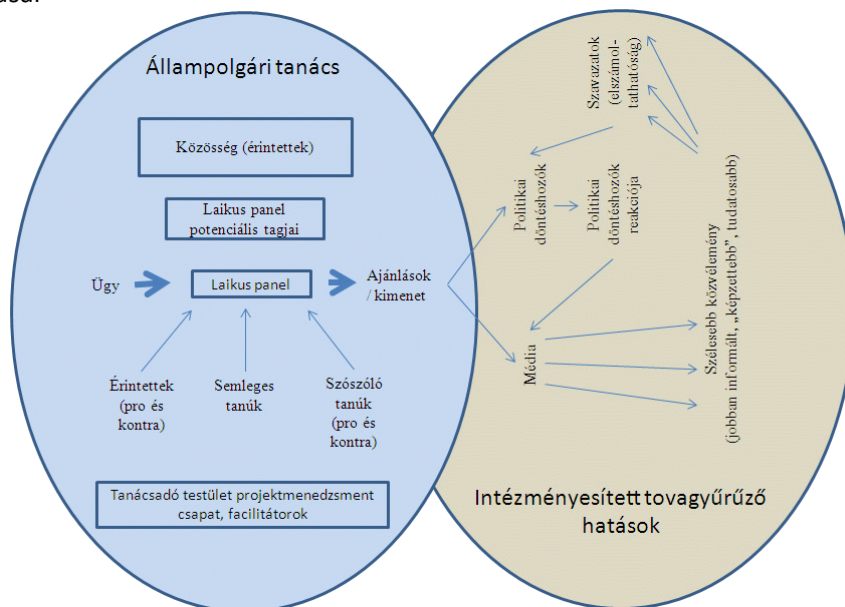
Állampolgári tanács

Közösség (érintettek)

Laikus panel potenciális tagjai

Ügy

Laikus panel

Ajánlások / kimenet

Érintettek (pro és kontra)

Semleges tanúk

Szószóló tanúk (pro és kontra)

Tanácsadó testület projektmenedzsment csapat, facilitátorok

Szavazatok (elszámoltathatóság)

Politikai döntéshozók

Politikai döntéshozók reakciója

Média

Szélesebb közvélemény (jobban informált, „képzettebb", tudatosabb)

Intézményesített tovagyűrűző hatások